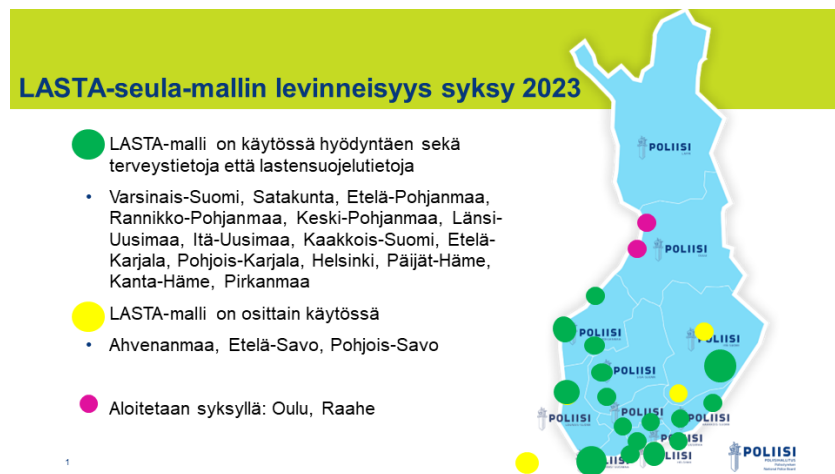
LASTA-seula-mallin levinneisyys syksy 2023

LASTA-malli on käytössä hyödyntäen sekä terveystietoja että lastensuojelutietoja

• Varsinais-Suomi, Satakunta, Etelä-Pohjanmaa, Rannikko-Pohjanmaa, Keski-Pohjanmaa, Länsi-Uusimaa, Itä-Uusimaa, Kaakkois-Suomi, Etelä-Karjala, Pohjois-Karjala, Helsinki, Päijät-Häme, Kanta-Häme, Pirkanmaa

LASTA-malli on osittain käytössä

• Ahvenanmaa, Etelä-Savo, Pohjois-Savo

Aloitetaan syksyllä: Oulu, Raahe

POLIISI

POLIISI

POLIISI

POLIISI

POLIISI

POLIISI

POLIISI

POLIISI

1